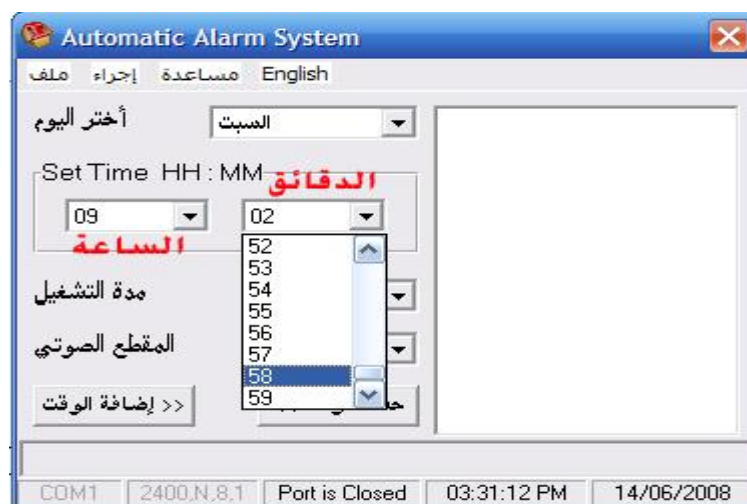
Automatic Alarm System

ملف إجراء مساعدة English

أختر اليوم
السبت

Set Time HH : MM
الدقائق
09
02
الساعة

52
53
54
55
56
57
58
59

مدة التشغيل

المقطع الصوتي

<< إضافة الوقت

حـ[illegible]

COM1 | 2400,N,8,1 | Port is Closed | 03:31:12 PM | 14/06/2008